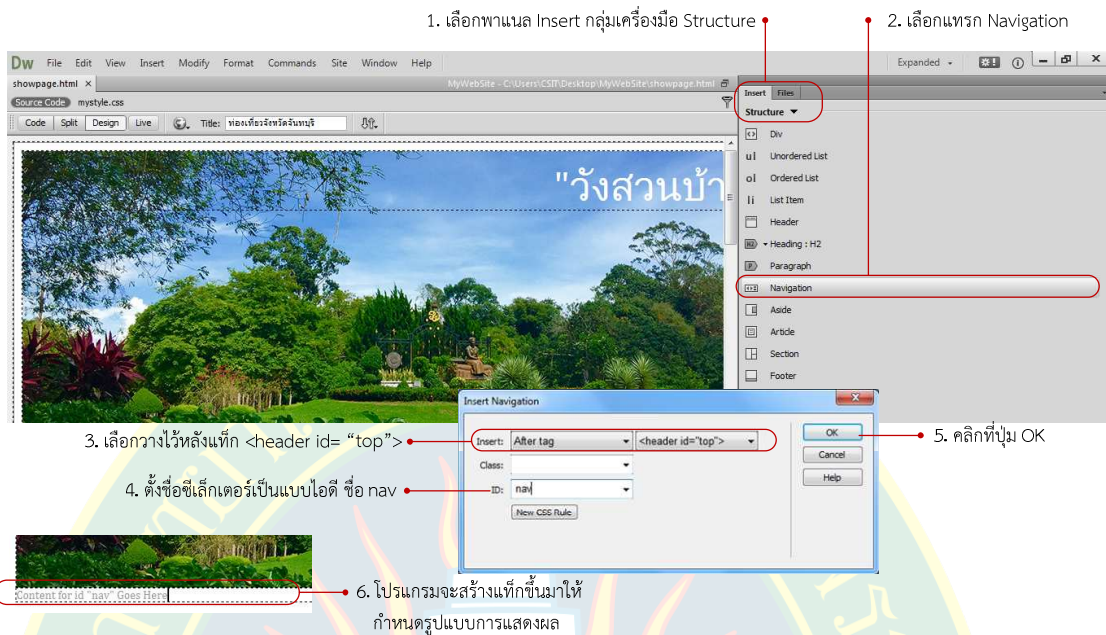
1. เลือกพาแนล Insert กลุ่มเครื่องมือ Structure

2. เลือกแทรก Navigation

Dw File Edit View Insert Modify Format Commands Site Window Help

Expanded

showpage.html ×

MyWebSite - C:\Users\CSIT\Desktop\MyWebSite\showpage.html

Source Code mystyle.css

Code Split Design Live Title: ท่องเที่ยวจังหวัดจันทบุรี

"วังสวนบ้า

Insert Files

Structure ▼

Div

ul Unordered List

ol Ordered List

li List Item

Header

Heading : H2

Paragraph

Navigation

Aside

Article

Section

Footer

Insert Navigation

Insert: After tag <header id="top">

Class:

ID: nav

New CSS Rule

OK

Cancel

Help

3. เลือกวางไว้หลังแท็ก <header id= “top”>

4. ตั้งชื่อซีเล็กเตอร์เป็นแบบไอดี ชื่อ nav

5. คลิกที่ปุ่ม OK

Content for id "nav" Goes Here

6. โปรแกรมจะสร้างแท็กขึ้นมาให้ กำหนดรูปแบบการแสดงผล